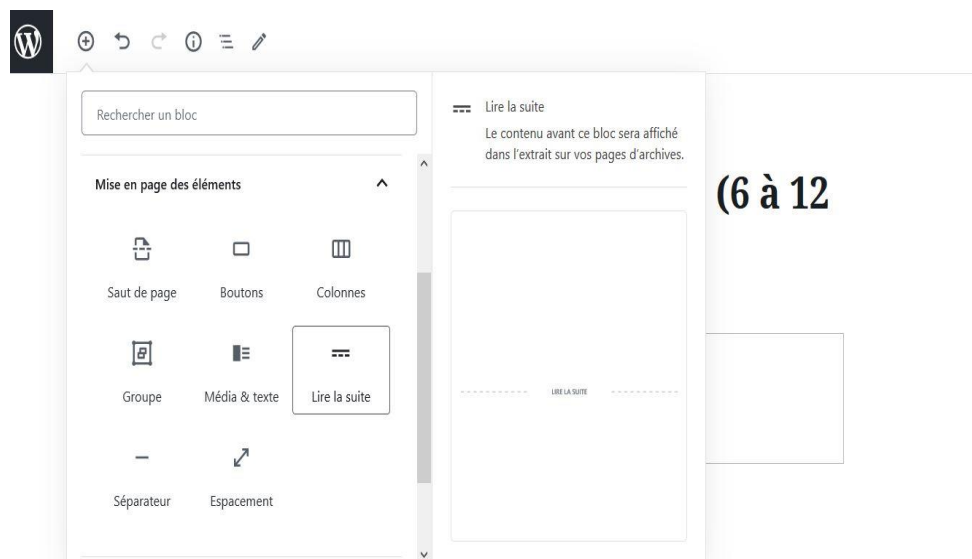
Rechercher un bloc

Mise en page des éléments

Saut de page

Boutons

Colonnes

Groupe

Média & texte

Lire la suite

Séparateur

Espacement

Lire la suite

Le contenu avant ce bloc sera affiché dans l'extrait sur vos pages d'archives.

LIRE LA SUITE

(6 à 12